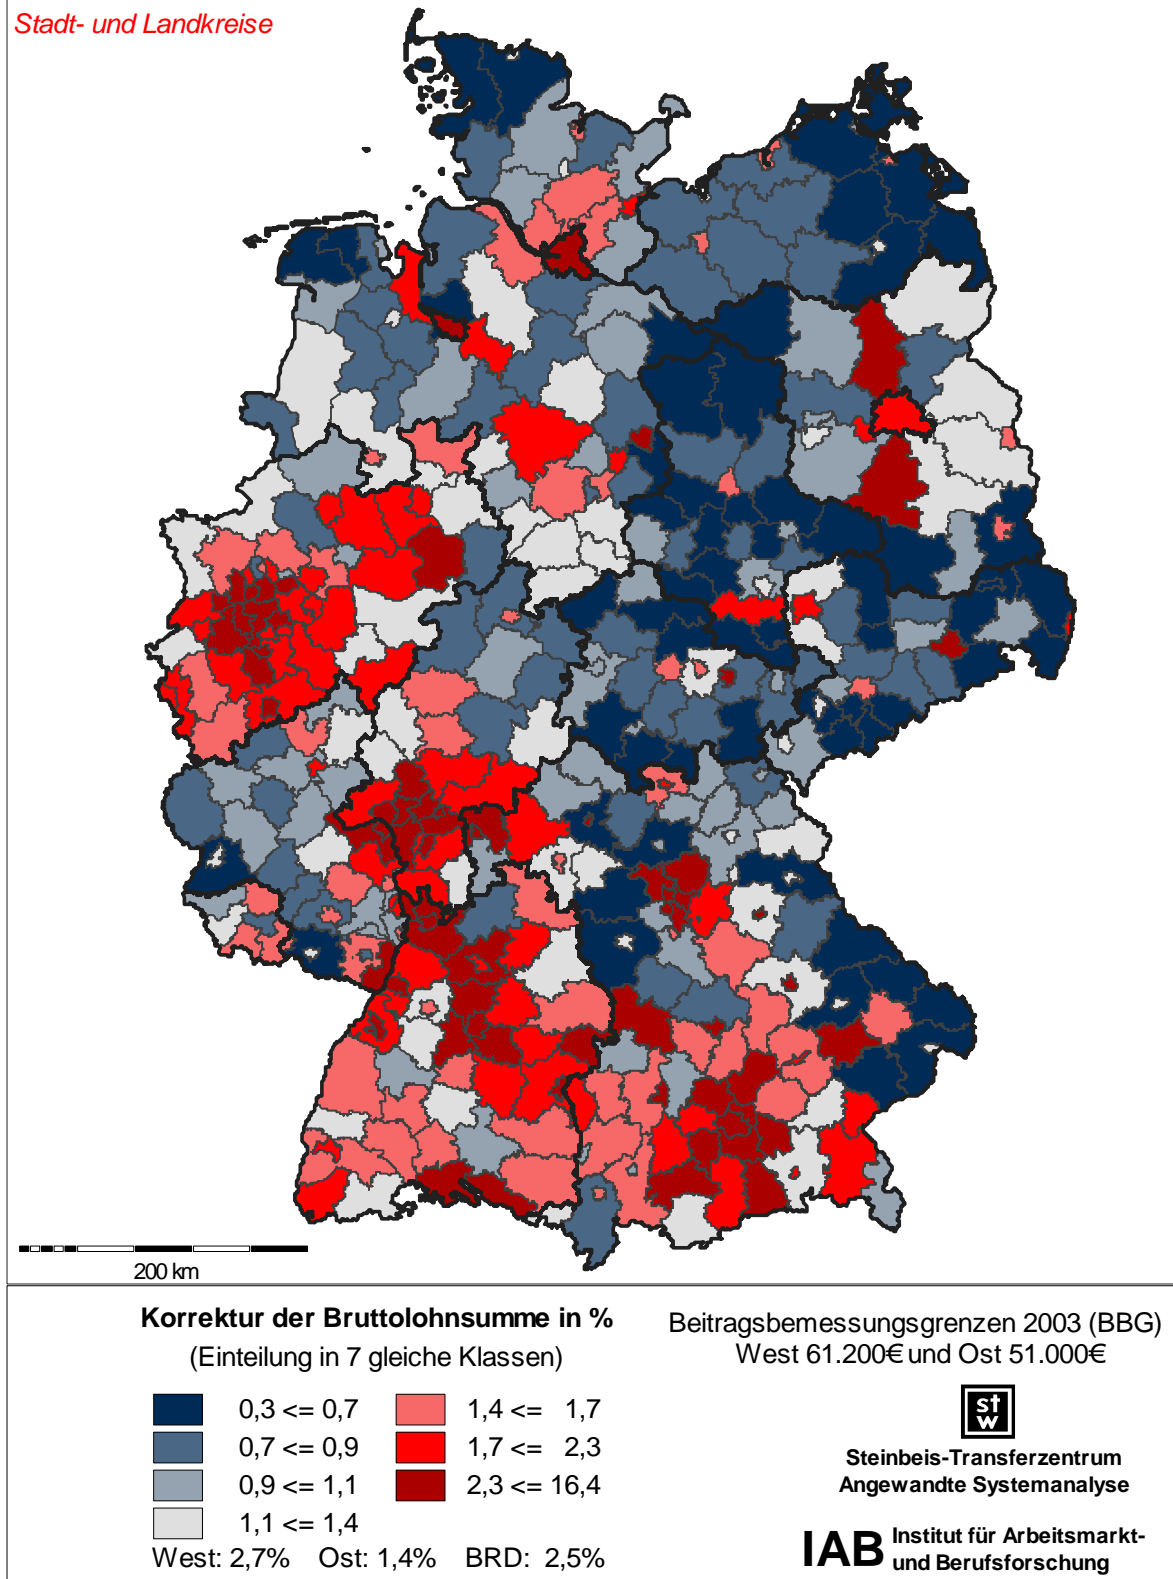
Stadt- und Landkreise

200 km

Korrektur der Bruttolohnsumme in %
(Einteilung in 7 gleiche Klassen)

0,3 <= 0,7
0,7 <= 0,9
0,9 <= 1,1
1,1 <= 1,4
1,4 <= 1,7
1,7 <= 2,3
2,3 <= 16,4

West: 2,7% Ost: 1,4% BRD: 2,5%

Beitragsbemessungsgrenzen 2003 (BBG)
West 61.200€ und Ost 51.000€

stw

Steinbeis-Transferzentrum
Angewandte Systemanalyse

IAB Institut für Arbeitsmarkt- und Berufsforschung